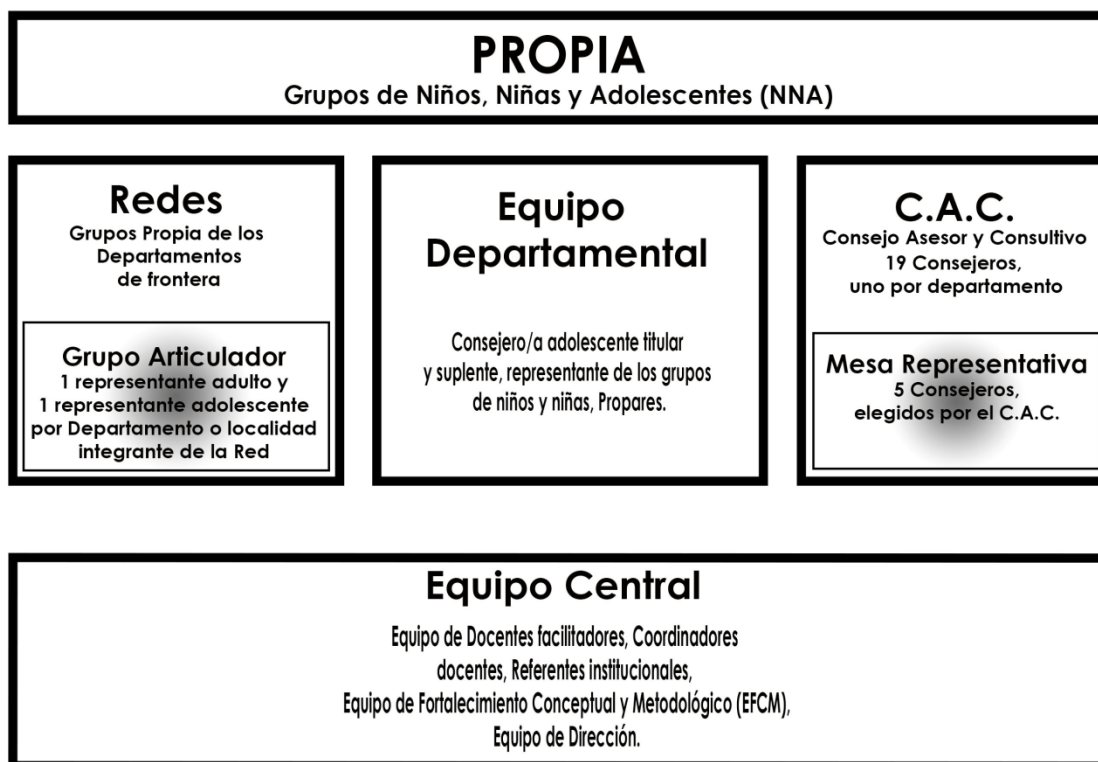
PROPIA
Grupos de Niños, Niñas y Adolescentes (NNA)

Redes
Grupos Propia de los Departamentos de frontera

Grupo Articulador
1 representante adulto y 1 representante adolescente por Departamento o localidad integrante de la Red

Equipo Departamental

Consejero/a adolescente titular y suplente, representante de los grupos de niños y niñas, Propares.

C.A.C.
Consejo Asesor y Consultivo
19 Consejeros, uno por departamento

Mesa Representativa
5 Consejeros, elegidos por el C.A.C.

Equipo Central

Equipo de Docentes facilitadores, Coordinadores docentes, Referentes institucionales, Equipo de Fortalecimiento Conceptual y Metodológico (EFCM), Equipo de Dirección.